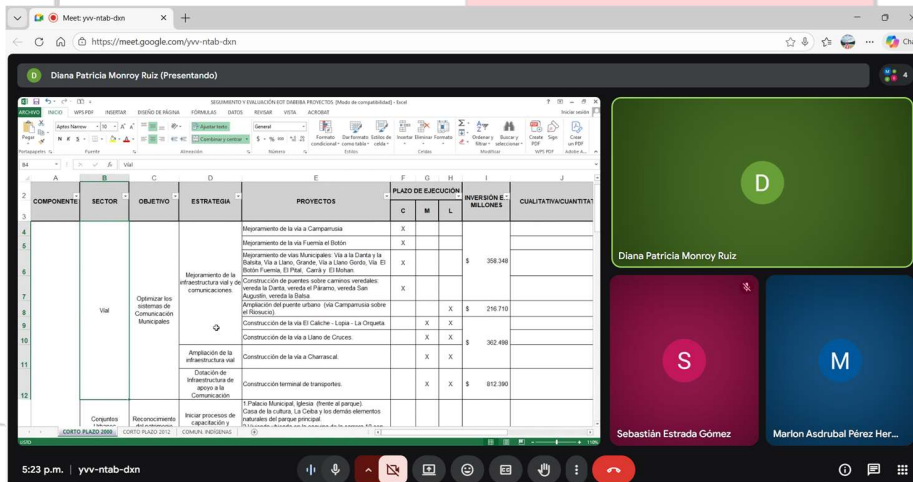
Meet: yvv-ntab-dxn

https://meet.google.com/yvv-ntab-dxn

Diana Patricia Monroy Ruiz (Presentando)

SEGUIMIENTO Y EVALUACIÓN EOT DABEIBA PROYECTOS [Modo de compatibilidad] - Excel

ARCHIVO INICIO WPS PDF INSERTAR DISEÑO DE PÁGINA FÓRMULAS DATOS REVISAR VISTA ACROBAT

B4 Vial

| COMPONENTE | SECTOR | OBJETIVO | ESTRATEGIA | PROYECTOS | C | M | L | INVERSIÓN EN MILLONES | CUALITATIVA/CUANTITAT |
|---|---|---|---|---|---|---|---|---|---|
| | Vial | Optimizar los sistemas de Comunicación Municipales | Mejoramiento de la infraestructura vial y de comunicaciones | Mejoramiento de la vía a Camparrusia | X | | | | |
| | | | | Mejoramiento de la vía Fuemia el Botón | X | | | | |
| | | | | Mejoramiento de vías Municipales: Vía a la Danta y la Balsita, Vía a Llano, Grande, Vía a Llano Gordo, Vía El Botón Fuemia, El Pital, Carrá y El Mohan. | X | | | $ 358.348 | |
| | | | | Construcción de puentes sobre caminos veredales: vereda la Danta, vereda el Páramo, vereda San Augustín, vereda la Balsa | X | | | | |
| | | | | Ampliación del puente urbano (vía Camparrusia sobre el Riosucio) | | | X | $ 216.710 | |
| | | | | Construcción de la vía El Caliche - Lopia - La Orqueta | | X | X | | |
| | | | | Construcción de la vía a Llano de Cruces. | | X | X | $ 362.498 | |
| | | | Ampliación de la infraestructura vial | Construcción de la vía a Charrascal. | | X | X | | |
| | | | Dotación de Infraestructura de apoyo a la Comunicación | Construcción terminal de transportes. | | X | X | $ 812.390 | |
| | Conjuntos | Reconocimiento | Iniciar procesos de capacitación y | 1.Palacio Municipal, Iglesia (frente al parque). Casa de la cultura, La Ceiba y los demás elementos naturales del parque principal. | | | | | |

CORTO PLAZO 2009 CORTO PLAZO 2012 COMUN. INDIGENAS

Diana Patricia Monroy Ruiz

Sebastián Estrada Gómez

Marlon Asdrubal Pérez Her...

5:23 p.m. | yvv-ntab-dxn